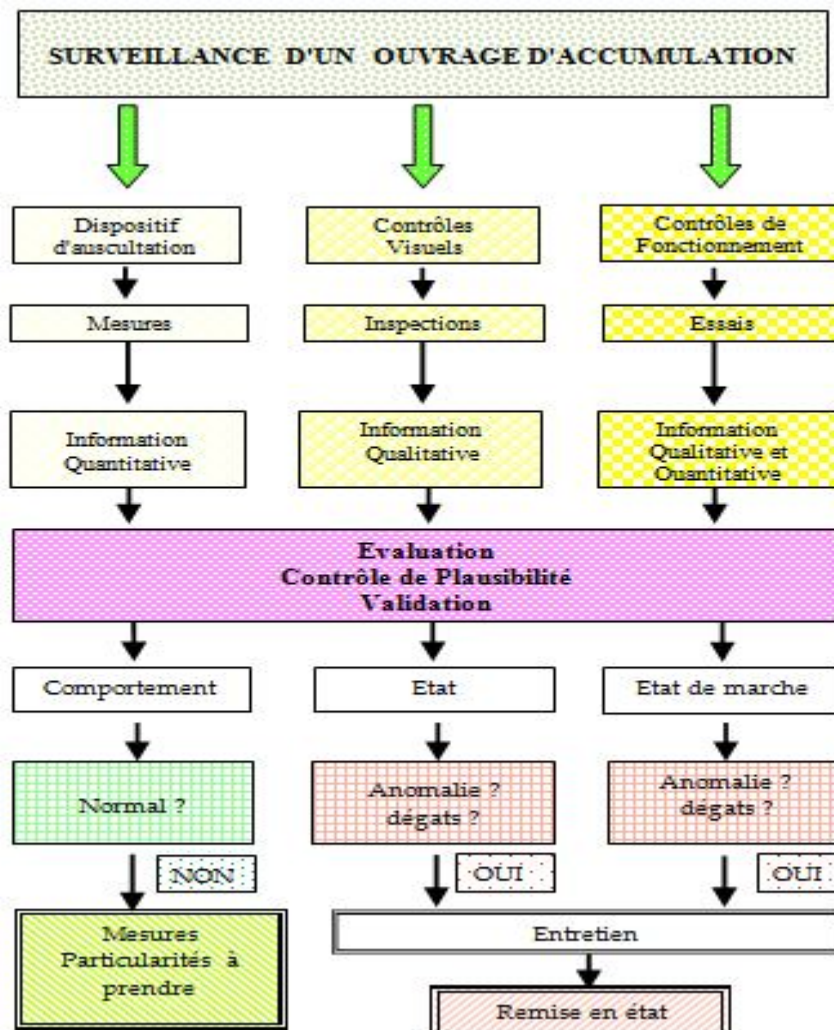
SURVEILLANCE D'UN OUVRAGE D'ACCUMULATION

Dispositif d'auscultation

Contrôles Visuels

Contrôles de Fonctionnement

Mesures

Inspections

Essais

Information Quantitative

Information Qualitative

Information Qualitative et Quantitative

Evaluation
Contrôle de Plausibilité
Validation

Comportement

Etat

Etat de marche

Normal ?

Anomalie ? dégats ?

Anomalie ? dégats ?

NON

OUI

OUI

Mesures Particularités à prendre

Entretien

Remise en état